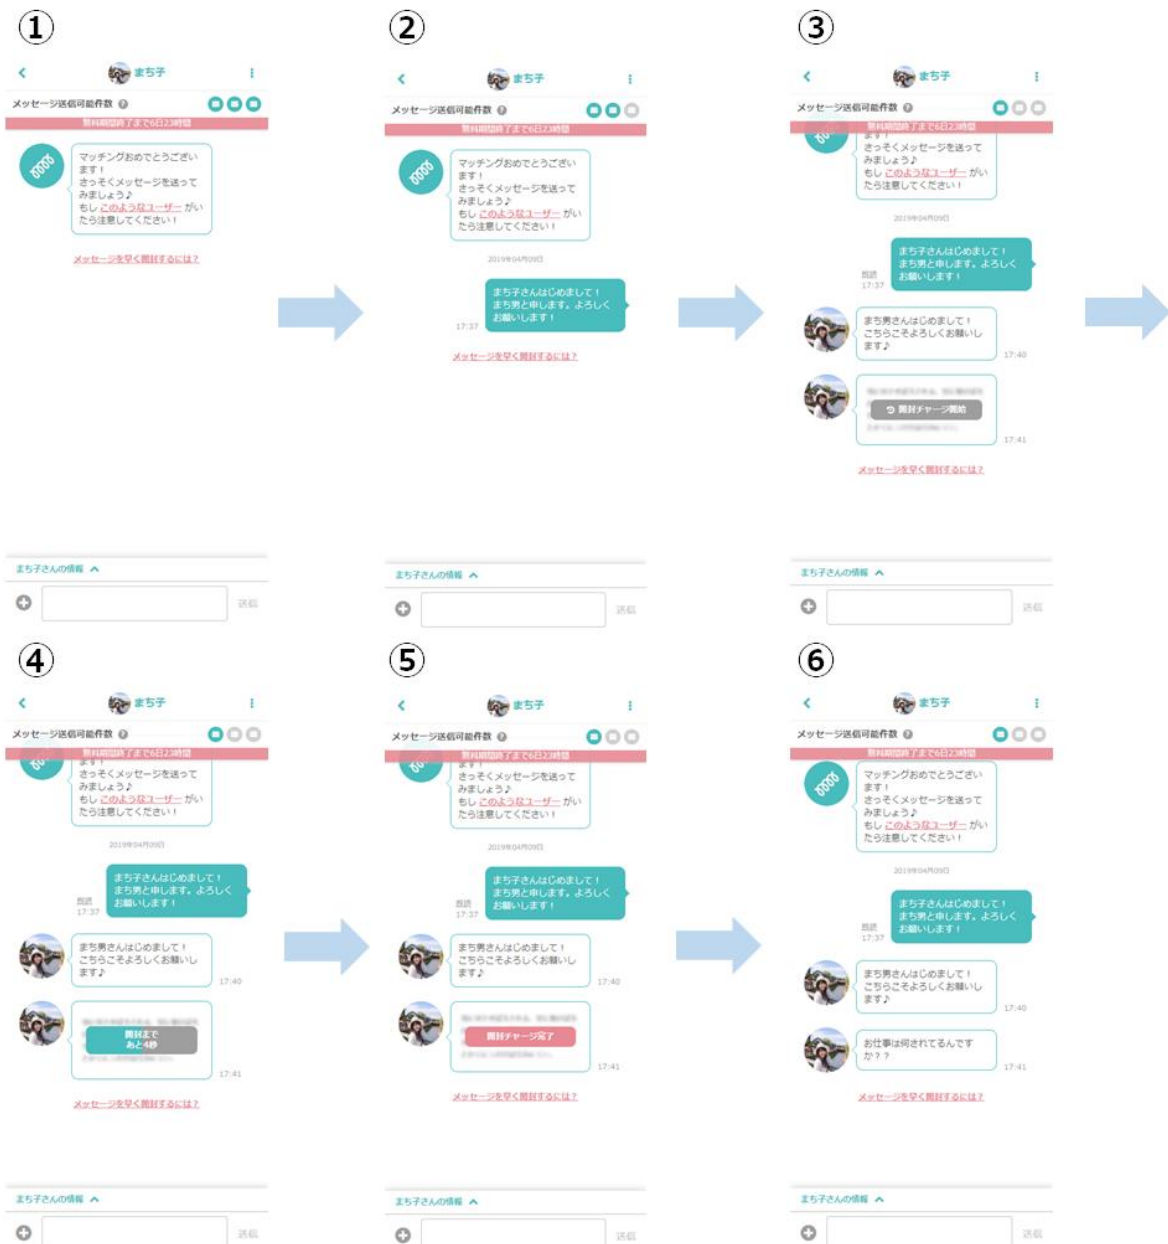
①

まち子

メッセージ送信可能件数

無料期間終了まで6日23時間

マッチングおめでとうございます！
さっそくメッセージを送ってみましょう♪
もし このようなユーザー がいたら注意してください！

メッセージを早く開封するには？

まち子さんの情報

送信

②

まち子

メッセージ送信可能件数

無料期間終了まで6日23時間

マッチングおめでとうございます！
さっそくメッセージを送ってみましょう♪
もし このようなユーザー がいたら注意してください！

2019年04月09日

まち子さんはじめまして！
まち男と申します。よろしくお願いします！

17:37

メッセージを早く開封するには？

まち子さんの情報

送信

③

まち子

メッセージ送信可能件数

無料期間終了まで6日23時間

さっそくメッセージを送ってみましょう♪
もし このようなユーザー がいたら注意してください！

2019年04月09日

まち子さんはじめまして！
まち男と申します。よろしくお願いします！

既読
17:37

まち男さんはじめまして！
こちらこそよろしくお願いします♪

17:40

開封チャージ開始

17:41

メッセージを早く開封するには？

まち子さんの情報

送信

④

まち子

メッセージ送信可能件数

無料期間終了まで6日23時間

さっそくメッセージを送ってみましょう♪
もし このようなユーザー がいたら注意してください！

2019年04月09日

まち子さんはじめまして！
まち男と申します。よろしくお願いします！

既読
17:37

まち男さんはじめまして！
こちらこそよろしくお願いします♪

17:40

開封まで
あと4秒

17:41

メッセージを早く開封するには？

まち子さんの情報

送信

⑤

まち子

メッセージ送信可能件数

無料期間終了まで6日23時間

さっそくメッセージを送ってみましょう♪
もし このようなユーザー がいたら注意してください！

2019年04月09日

まち子さんはじめまして！
まち男と申します。よろしくお願いします！

既読
17:37

まち男さんはじめまして！
こちらこそよろしくお願いします♪

17:40

開封チャージ完了

17:41

メッセージを早く開封するには？

まち子さんの情報

送信

⑥

まち子

メッセージ送信可能件数

無料期間終了まで6日23時間

マッチングおめでとうございます！
さっそくメッセージを送ってみましょう♪
もし このようなユーザー がいたら注意してください！

2019年04月09日

まち子さんはじめまして！
まち男と申します。よろしくお願いします！

既読
17:37

まち男さんはじめまして！
こちらこそよろしくお願いします♪

17:40

お仕事は何されてるんですか？？

17:41

メッセージを早く開封するには？

まち子さんの情報

送信